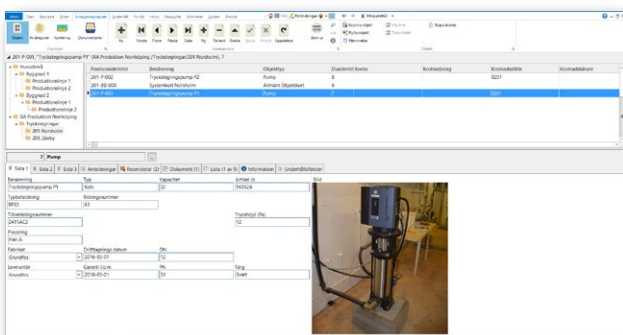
201-P-001, "Tryckstegringspump P1" (KA Produktion Norrköping /Tryckstegringar(201 Norrköping), 7

Huvudnivå
Byggnad 1
Produktionslinje 1
Produktionslinje 2
Byggnad 2
Produktionslinje 1
Produktionslinje 2
KA Produktion Norrköping
Tryckstegringar
201 Norrköping
205 Skoby

| Positionsidentitet | Benämning | Objekttyp | Överordnat konto | Kostnadsställe | Kostnadsställe |
|---|---|---|---|---|---|
| 201-P-002 | Tryckstegringspump P2 | Pump | 2 | | 5021 |
| 201-EG-003 | Systemkort Norrköping | Allmänt Objektkort | 2 | | |
| 201-P-001 | Tryckstegringspump P1 | Pump | 7 | | 5021 |

Pump

Sida 1 | Sida 2 | Sida 3 | Anteckningar | Reservdelar | Dokument | Lista | Information | Underhållshistorik

Benämning: Tryckstegringspump P1
Typ: Kalo
Kapacitet: 32
Artikel id: 96352A
Typbeteckning: BP32
Ritningsnummer: 43
Tillverkningsnummer: 2891AC2
Tryckhöjd (Pa): 12
Placering: Hall A
Fabrikat: Grundfos
Driftsättnings datum: 2016-03-01
DN: 12
Leverantör: Grundfos
Garanti t.o.m.: 2018-03-01
PN: 24
Färg: Svart